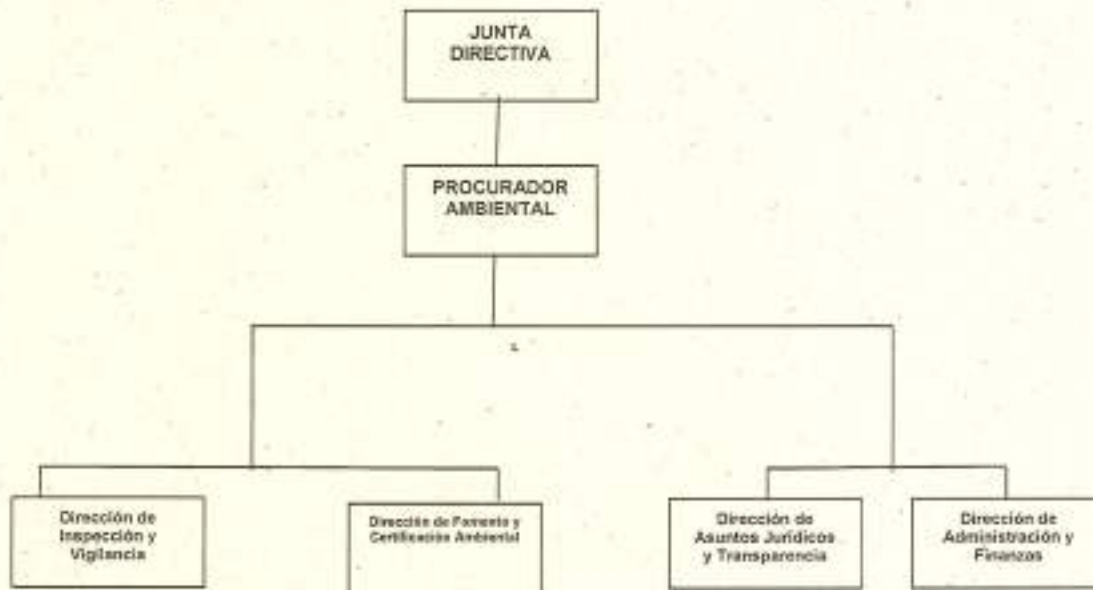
JUNTA DIRECTIVA

PROCURADOR AMBIENTAL

Dirección de Inspección y Vigilancia

Dirección de Fomento y Certificación Ambiental

Dirección de Asuntos Jurídicos y Transparencia

Dirección de Administración y Finanzas